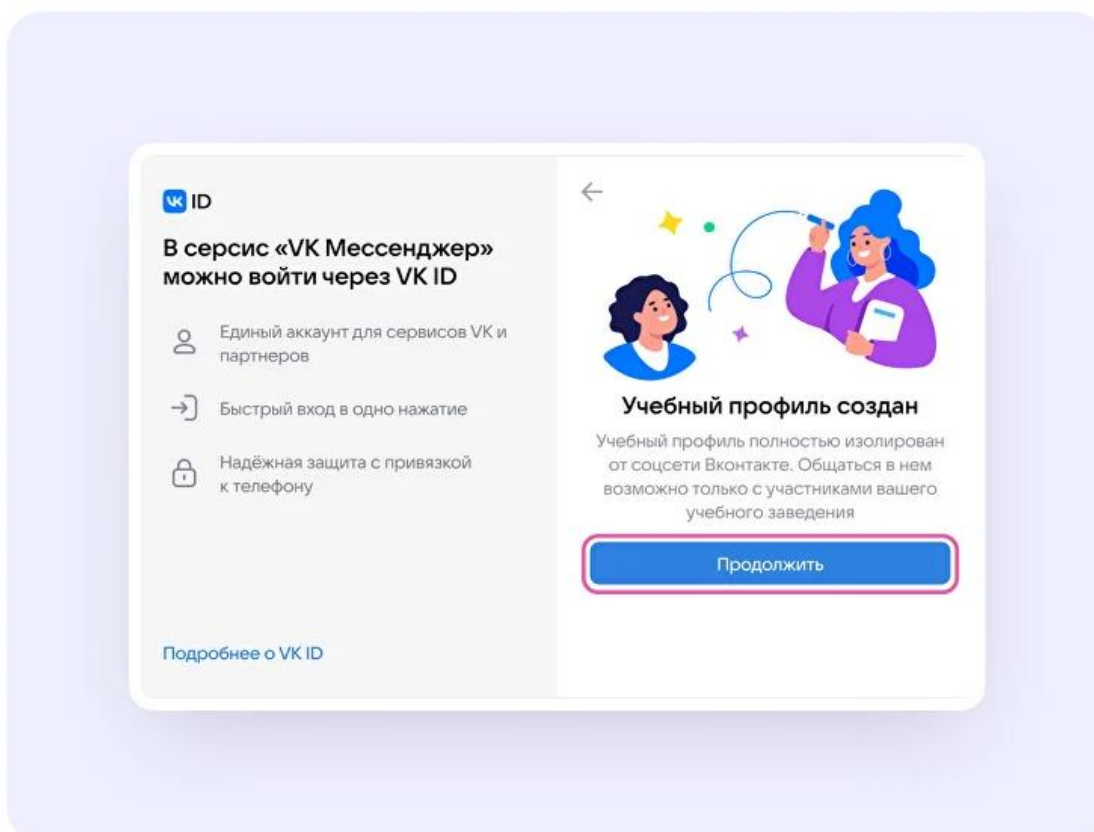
VK ID

В сервис «VK Мессенджер» можно войти через VK ID

Единый аккаунт для сервисов VK и партнеров

Быстрый вход в одно нажатие

Надёжная защита с привязкой к телефону

Подробнее о VK ID

←

Учебный профиль создан

Учебный профиль полностью изолирован от соцсети Вконтакте. Общаться в нем возможно только с участниками вашего учебного заведения

Продолжить